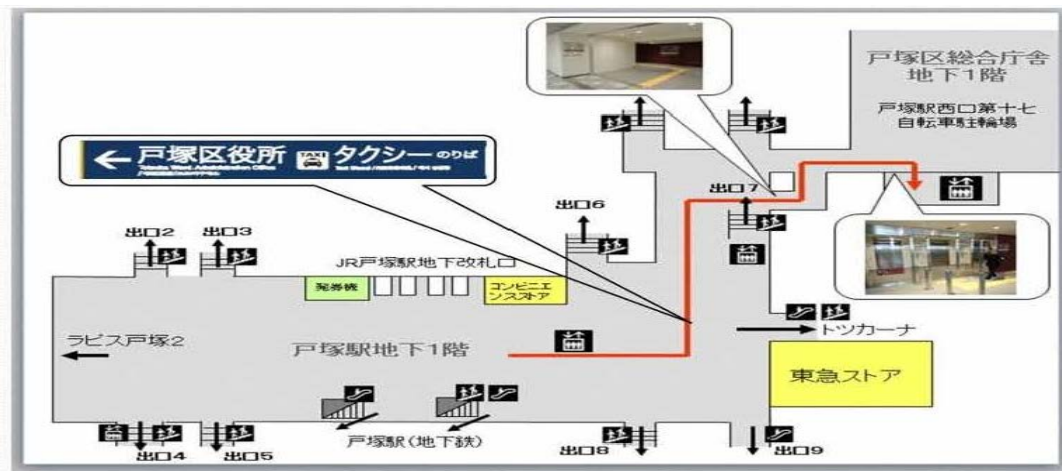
戸塚区総合庁舎
地下1階

戸塚駅西口第十七
自転車駐輪場

← 戸塚区役所 TAXI タクシー のりば

出口7

出口6

出口2

出口3

JR戸塚駅地下改札口

発券機

コンビニエンスストア

トツカーナ

ラピス戸塚2

戸塚駅地下1階

東急ストア

戸塚駅(地下鉄)

出口4

出口5

出口8

出口9